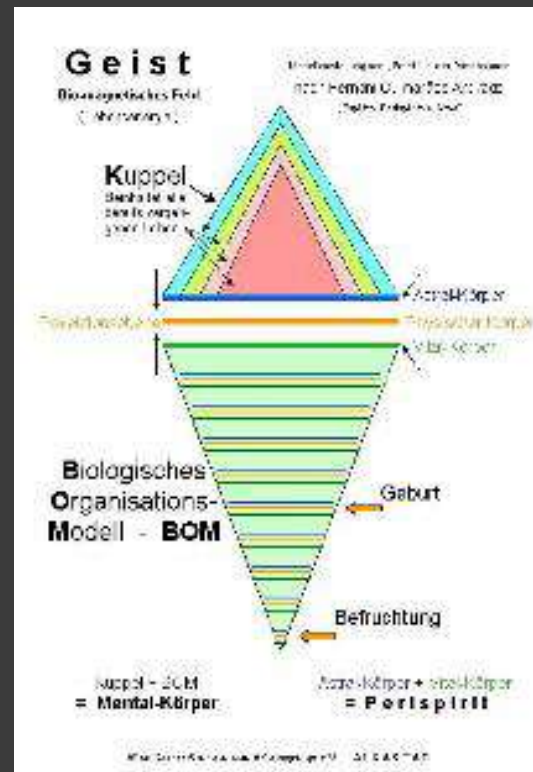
Geist
Bioenergetisches Feld
([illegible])

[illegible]
nach Hernani G. Andrade
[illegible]

Kuppel
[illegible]

Astral-Körper
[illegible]
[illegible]
Vital-Körper

Biologisches Organisations-Modell - BOM

Geburt

Befruchtung

Kuppel + BOM
= Mental-Körper

Astral-Körper + Vital-Körper
= Perispirit

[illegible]